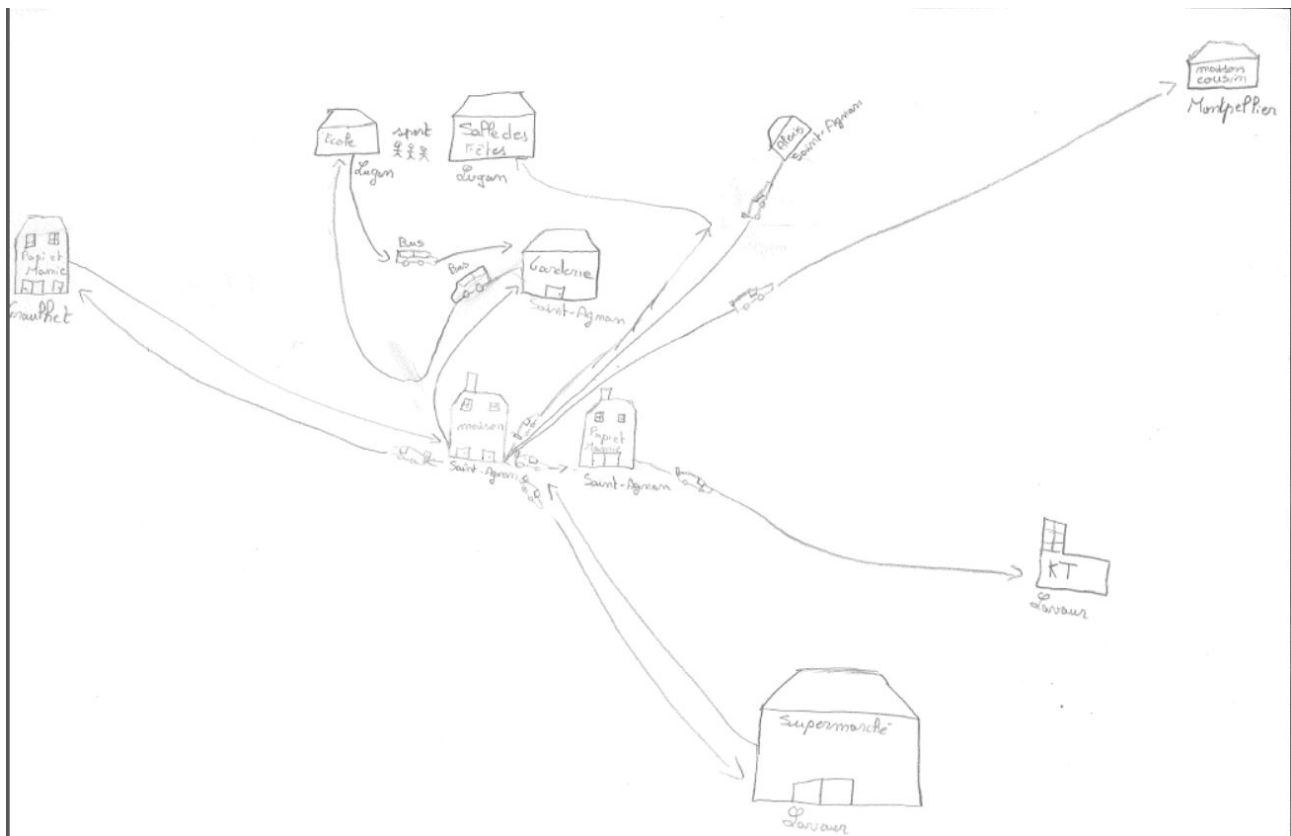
école
sport
Lugan

Salle des Fêtes
Lugan

Pépé
Saint-Agnan

maison cousin
Montpellier

Papi et Mamie
naulhet

Bus

Bus

Garderie
Saint-Agnan

maison
Saint-Agnan

Papi et Mamie
Saint-Agnan

KT
Lavaur

Supermarché
Lavaur